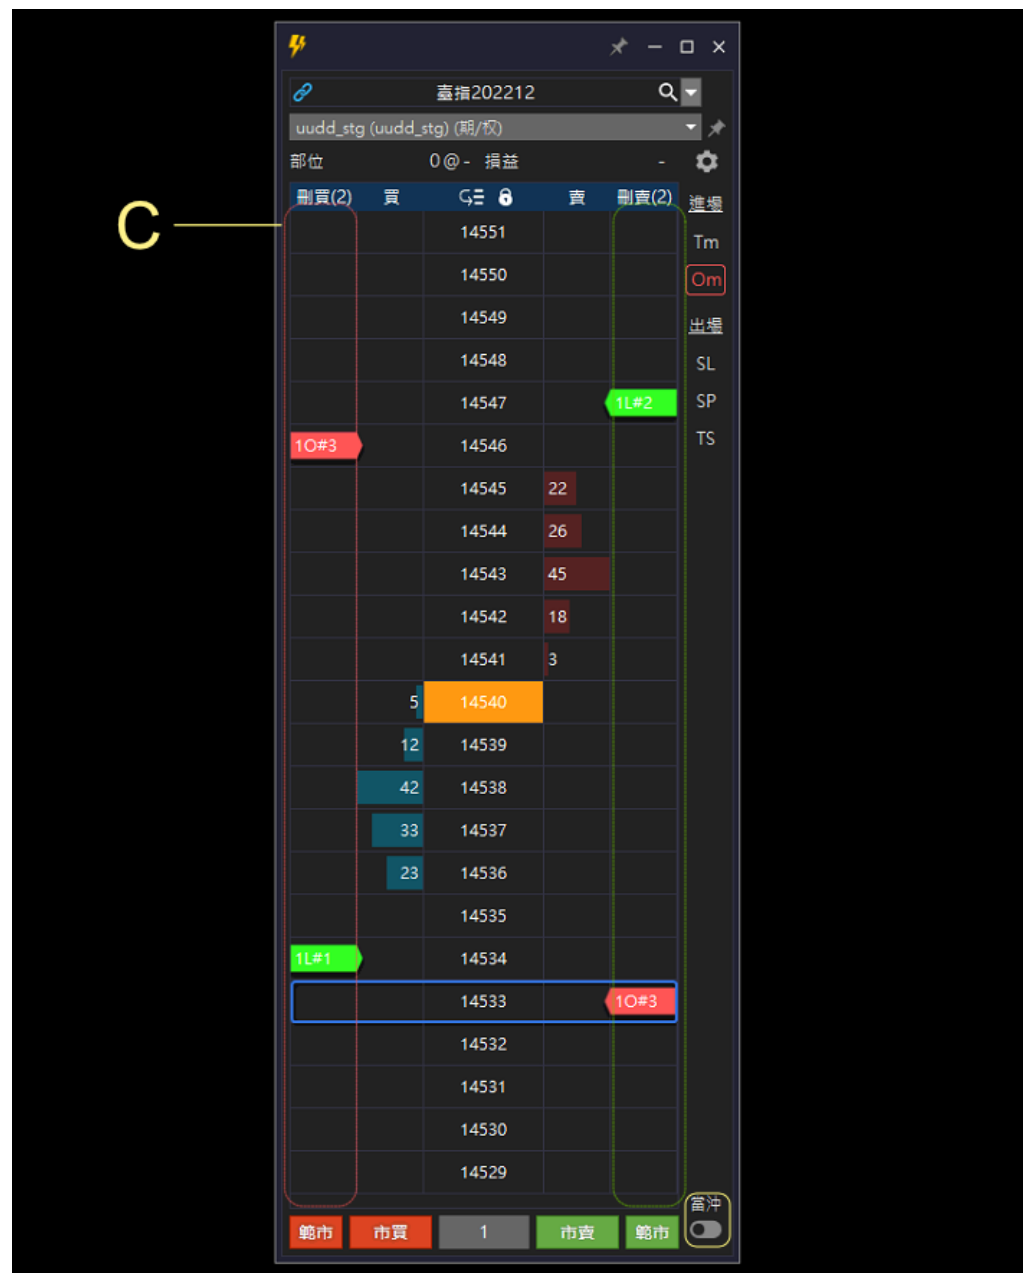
C

臺指202212

uudd_stg (uudd_stg) (期/权)

部位 0 @ - 損益 -

| 刪買(2) | 買 | 14551 | 賣 | 刪賣(2) |
|---|---|---|---|---|
| | | 14550 | | |
| | | 14549 | | |
| | | 14548 | | |
| | | 14547 | | 1L#2 |
| 1O#3 | | 14546 | | |
| | | 14545 | 22 | |
| | | 14544 | 26 | |
| | | 14543 | 45 | |
| | | 14542 | 18 | |
| | | 14541 | 3 | |
| | 5 | 14540 | | |
| | 12 | 14539 | | |
| | 42 | 14538 | | |
| | 33 | 14537 | | |
| | 23 | 14536 | | |
| | | 14535 | | |
| 1L#1 | | 14534 | | |
| | | 14533 | | 1O#3 |
| | | 14532 | | |
| | | 14531 | | |
| | | 14530 | | |
| | | 14529 | | |

進場
Tm
Om
出場
SL
SP
TS

當沖

範市 市買 1 市賣 範市